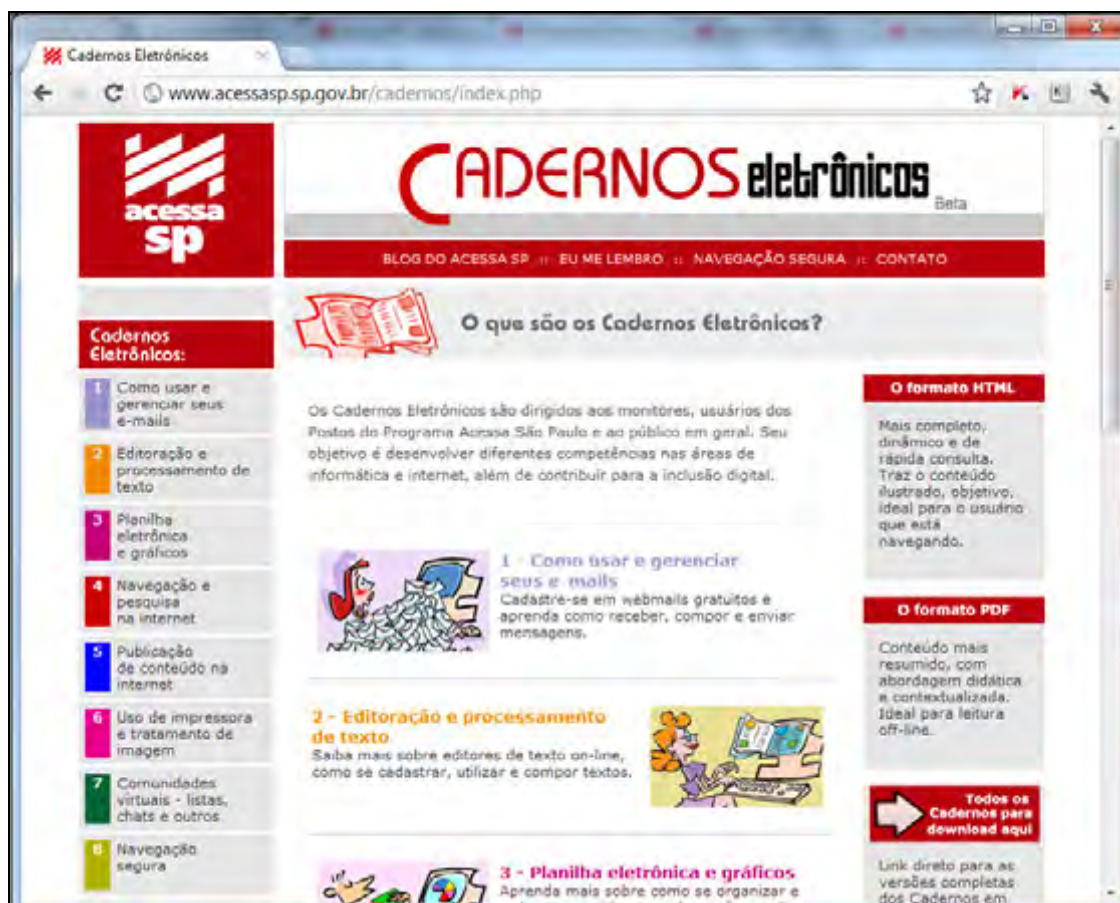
Cadernos Eletrônicos

www.acessasp.sp.gov.br/cadernos/index.php

acessa sp

CADERNOS eletrônicos
Beta

BLOG DO ACESSA SP :: EU ME LEMBRO :: NAVEGAÇÃO SEGURA :: CONTATO

Cadernos Eletrônicos:

1 Como usar e gerenciar seus e-mails

2 Editoração e processamento de texto

3 Planilha eletrônica e gráficos

4 Navegação e pesquisa na internet

5 Publicação de conteúdo na internet

6 Uso de impressora e tratamento de imagem

7 Comunidades virtuais - listas, chats e outros

8 Navegação segura

O que são os Cadernos Eletrônicos?

Os Cadernos Eletrônicos são dirigidos aos monitores, usuários dos Postos do Programa Acessa São Paulo e ao público em geral. Seu objetivo é desenvolver diferentes competências nas áreas de informática e internet, além de contribuir para a inclusão digital.

1 - Como usar e gerenciar seus e-mails
Cadastre-se em webmails gratuitos e aprenda como receber, compor e enviar mensagens.

2 - Editoração e processamento de texto
Saiba mais sobre editores de texto on-line, como se cadastrar, utilizar e compor textos.

3 - Planilha eletrônica e gráficos
Aprenda mais sobre como se organizar e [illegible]

O formato HTML
Mais completo, dinâmico e de rápida consulta. Traz o conteúdo ilustrado, objetivo, ideal para o usuário que está navegando.

O formato PDF
Conteúdo mais resumido, com abordagem didática e contextualizada. Ideal para leitura off-line.

Todos os Cadernos para download aqui

Link direto para as versões completas dos Cadernos em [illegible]